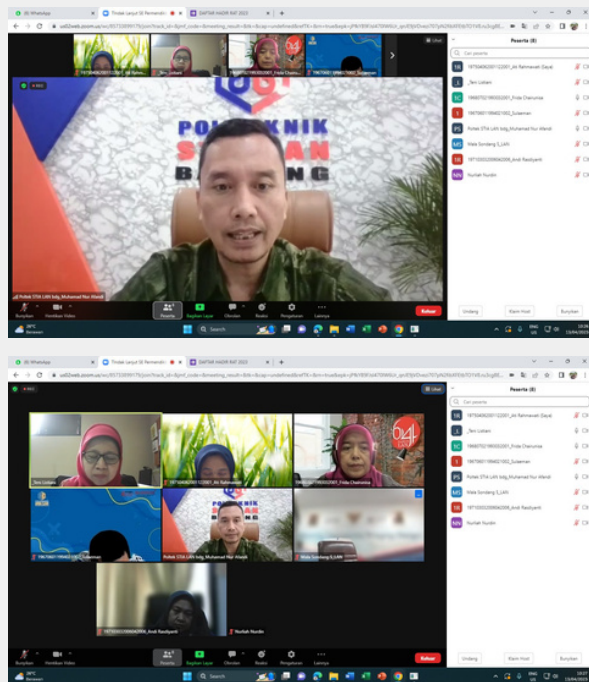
(8) WhatsApp
Tindak Lanjut SE Permendik
DAFTAR HADIR RAT 2023
us02web.zoom.us/wc/95733099175/join?track_id=&jmf_code=&meeting_result=&tk=&cap=undefined&refTK=&rm=true&apk=jPN1R9FmK7DNKGr_qm5FjhDvezI97Iyhk0b6fl0b7D1HS.rs3cg8S...

197004062001122001_Ari Rahmawati
Tini Listiani
Frida Cherunnisa
Sulaeman

Lihat

POLITEKNIK
S
B NG

Poltek STIA LAN bdg_Muhamad Nur Afandi

Bunyikan
Hentikan Video
Peserta 8
Bagikan Layar
Obrolan
Reaksi
Pengaturan
Lainnya
Keluar

Peserta (8)
Cari peserta
197004062001122001_Ari Rahmawati (Saya)
Tini Listiani
198607022019022001_Frida Cherunnisa
196706011996021002_Sulaeman
Poltek STIA LAN bdg_Muhamad Nur Afandi
Mala Sondang S_LAN
197103022000042008_Andi Rasdiyanti
Nurlati Nurdin

Undang
Klaim Host
Bunyikan

Search
ENG US
13/04/2023

Tini Listiani
197004062001122001_Ari Rahmawati
198607022019022001_Frida Cherunnisa
196706011996021002_Sulaeman
Poltek STIA LAN bdg_Muhamad Nur Afandi
Mala Sondang S_LAN
197103022000042008_Andi Rasdiyanti
Nurlati Nurdin

Bunyikan
Hentikan Video
Peserta 8
Bagikan Layar
Obrolan
Reaksi
Pengaturan
Lainnya
Keluar

Undang
Klaim Host
Bunyikan